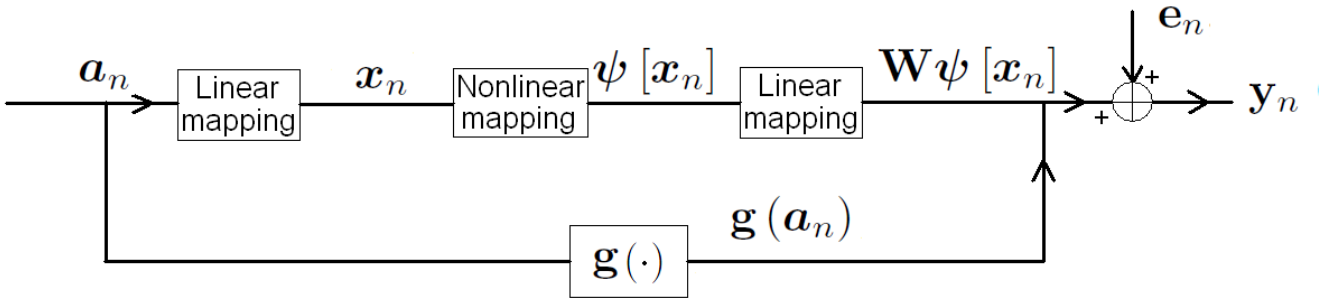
$\mathbf{e}_n$

$\boldsymbol{a}_n$ Linear mapping $\boldsymbol{x}_n$ Nonlinear mapping $\boldsymbol{\psi}[\boldsymbol{x}_n]$ Linear mapping $\mathbf{W}\boldsymbol{\psi}[\boldsymbol{x}_n]$ + + $\mathbf{y}_n$

$\mathbf{g}(\boldsymbol{a}_n)$

$\mathbf{g}(\cdot)$